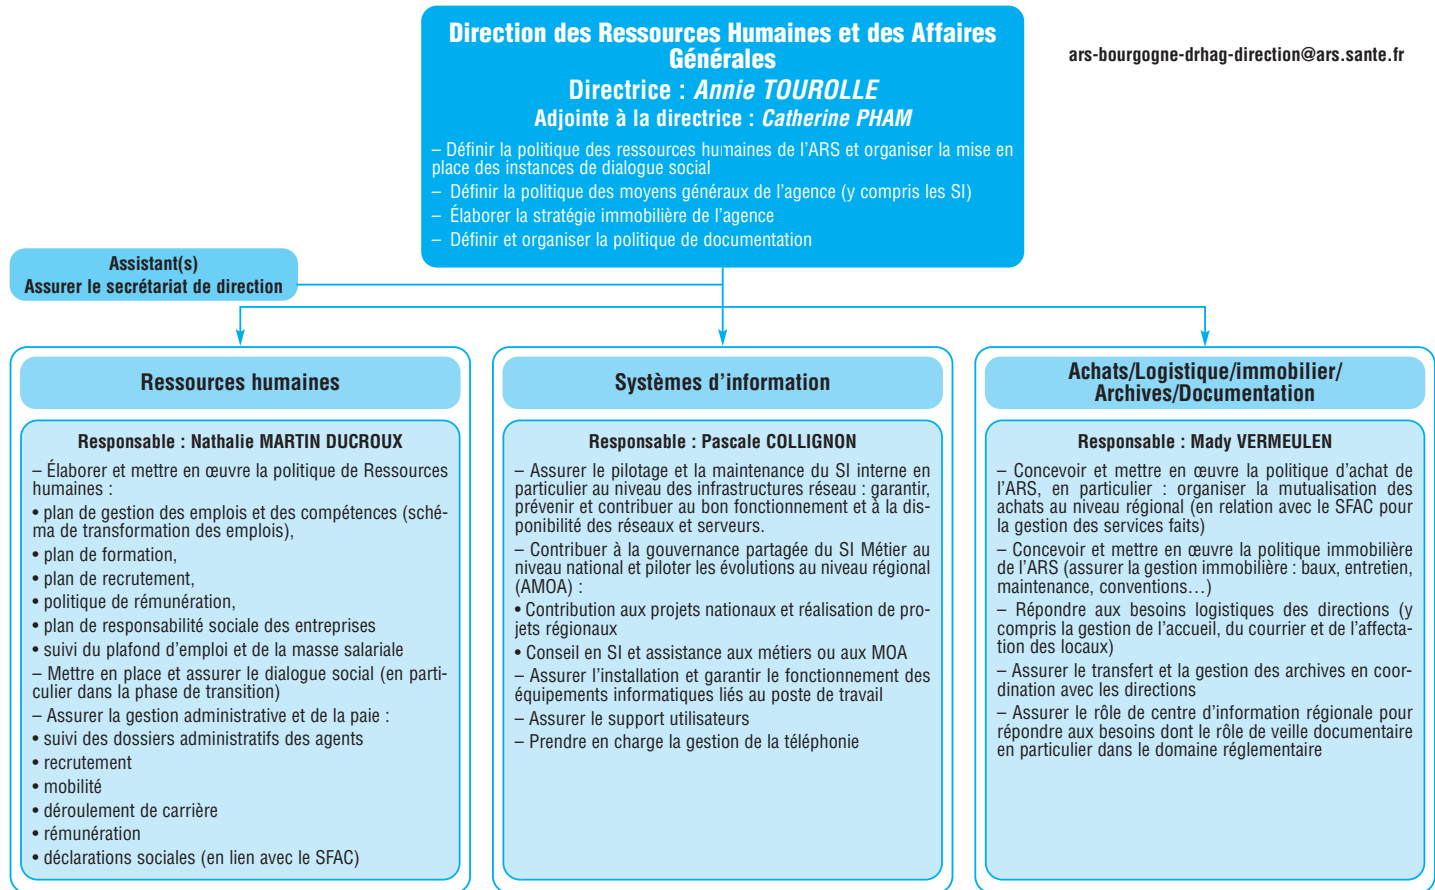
Direction des Ressources Humaines et des Affaires Générales
Directrice : Annie TOUROLLE
Adjointe à la directrice : Catherine PHAM

– Définir la politique des ressources humaines de l'ARS et organiser la mise en place des instances de dialogue social
– Définir la politique des moyens généraux de l'agence (y compris les SI)
– Élaborer la stratégie immobilière de l'agence
– Définir et organiser la politique de documentation

ars-bourgogne-drhag-direction@ars.sante.fr

Assistant(s)
Assurer le secrétariat de direction

Ressources humaines

Responsable : Nathalie MARTIN DUCROUX

– Élaborer et mettre en œuvre la politique de Ressources humaines :
• plan de gestion des emplois et des compétences (schéma de transformation des emplois),
• plan de formation,
• plan de recrutement,
• politique de rémunération,
• plan de responsabilité sociale des entreprises
• suivi du plafond d'emploi et de la masse salariale
– Mettre en place et assurer le dialogue social (en particulier dans la phase de transition)
– Assurer la gestion administrative et de la paie :
• suivi des dossiers administratifs des agents
• recrutement
• mobilité
• déroulement de carrière
• rémunération
• déclarations sociales (en lien avec le SFAC)

Systèmes d'information

Responsable : Pascale COLLIGNON

– Assurer le pilotage et la maintenance du SI interne en particulier au niveau des infrastructures réseau : garantir, prévenir et contribuer au bon fonctionnement et à la disponibilité des réseaux et serveurs.
– Contribuer à la gouvernance partagée du SI Métier au niveau national et piloter les évolutions au niveau régional (AMOA) :
• Contribution aux projets nationaux et réalisation de projets régionaux
• Conseil en SI et assistance aux métiers ou aux MOA
– Assurer l'installation et garantir le fonctionnement des équipements informatiques liés au poste de travail
– Assurer le support utilisateurs
– Prendre en charge la gestion de la téléphonie

Achats/Logistique/immobilier/ Archives/Documentation

Responsable : Mady VERMEULEN

– Concevoir et mettre en œuvre la politique d'achat de l'ARS, en particulier : organiser la mutualisation des achats au niveau régional (en relation avec le SFAC pour la gestion des services faits)
– Concevoir et mettre en œuvre la politique immobilière de l'ARS (assurer la gestion immobilière : baux, entretien, maintenance, conventions…)
– Répondre aux besoins logistiques des directions (y compris la gestion de l'accueil, du courrier et de l'affectation des locaux)
– Assurer le transfert et la gestion des archives en coordination avec les directions
– Assurer le rôle de centre d'information régionale pour répondre aux besoins dont le rôle de veille documentaire en particulier dans le domaine réglementaire